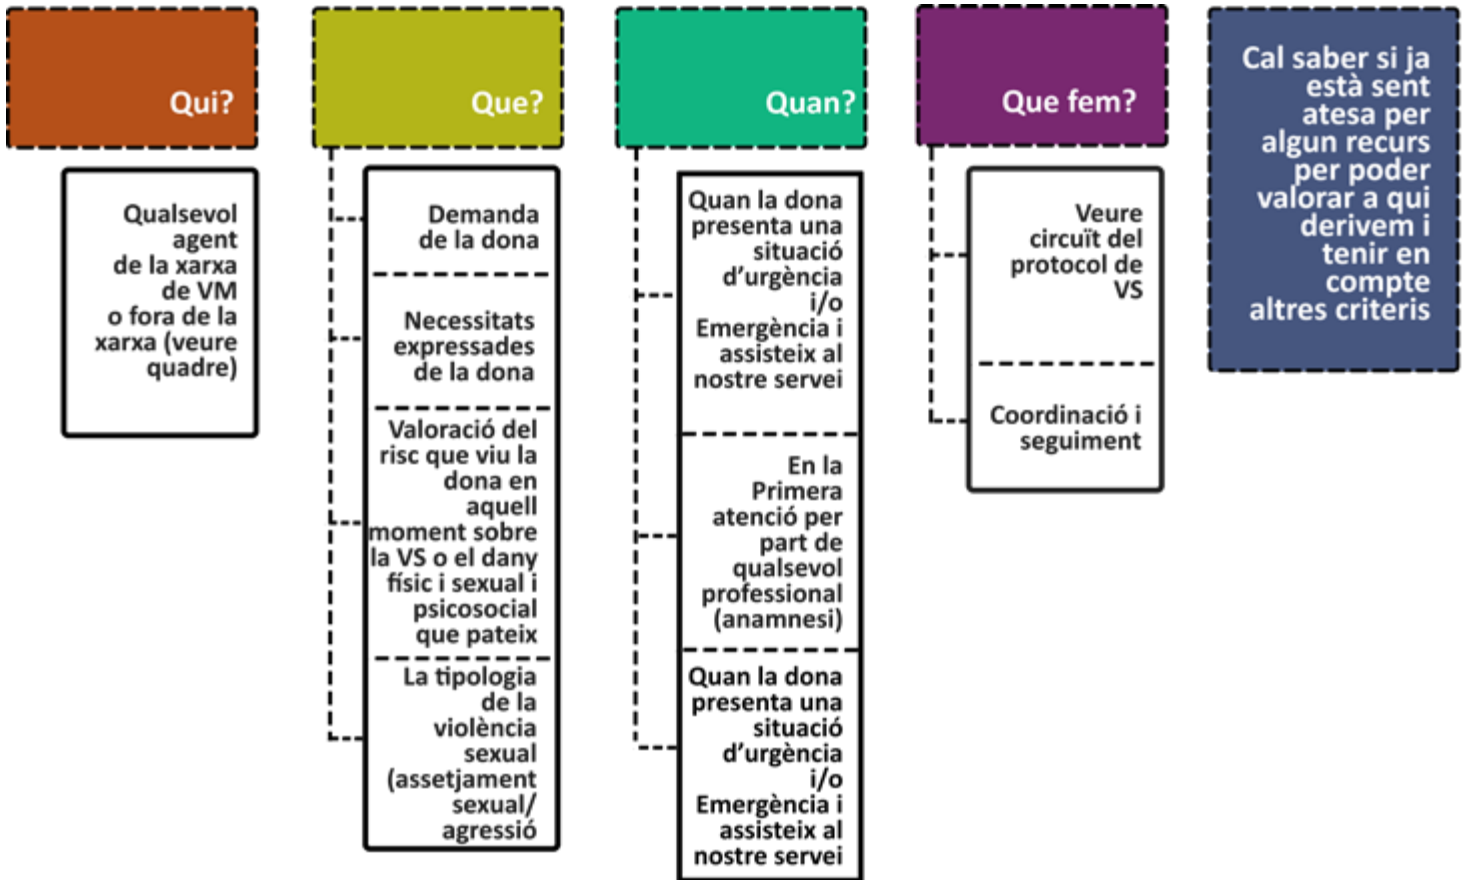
Qui?

Qualsevol agent de la xarxa de VM o fora de la xarxa (veure quadre)

Que?

Demanda de la dona

Necessitats expressades de la dona

Valoració del risc que viu la dona en aquell moment sobre la VS o el dany físic i sexual i psicosocial que pateix

La tipologia de la violència sexual (assetjament sexual/ agressió

Quan?

Quan la dona presenta una situació d'urgència i/o Emergència i assisteix al nostre servei

En la Primera atenció per part de qualsevol professional (anamnesi)

Quan la dona presenta una situació d'urgència i/o Emergència i assisteix al nostre servei

Que fem?

Veure circuït del protocol de VS

Coordinació i seguiment

Cal saber si ja està sent atesa per algun recurs per poder valorar a qui derivem i tenir en compte altres criteris